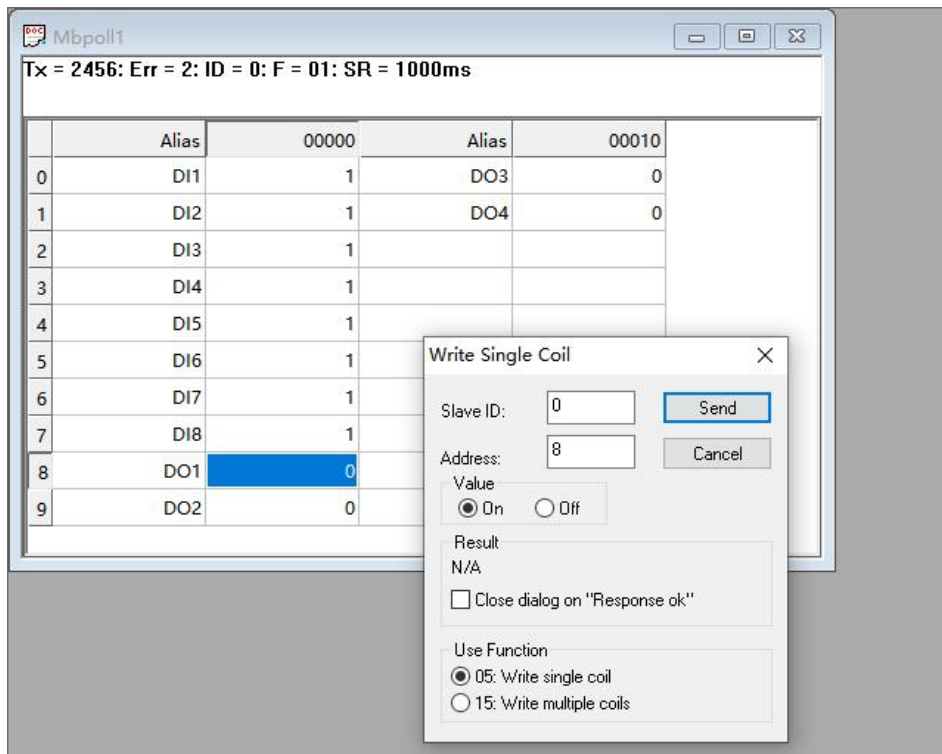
Mbpoll1

Tx = 2456: Err = 2: ID = 0: F = 01: SR = 1000ms

|   | Alias | 00000 | Alias | 00010 |
|---|---|---|---|---|
| 0 | DI1 | 1 | DO3 | 0 |
| 1 | DI2 | 1 | DO4 | 0 |
| 2 | DI3 | 1 | | |
| 3 | DI4 | 1 | | |
| 4 | DI5 | 1 | | |
| 5 | DI6 | 1 | | |
| 6 | DI7 | 1 | | |
| 7 | DI8 | 1 | | |
| 8 | DO1 | 0 | | |
| 9 | DO2 | 0 | | |

Write Single Coil

Slave ID: 0
Send
Address: 8
Cancel
Value
On Off
Result
N/A
Close dialog on "Response ok"
Use Function
05: Write single coil
15: Write multiple coils